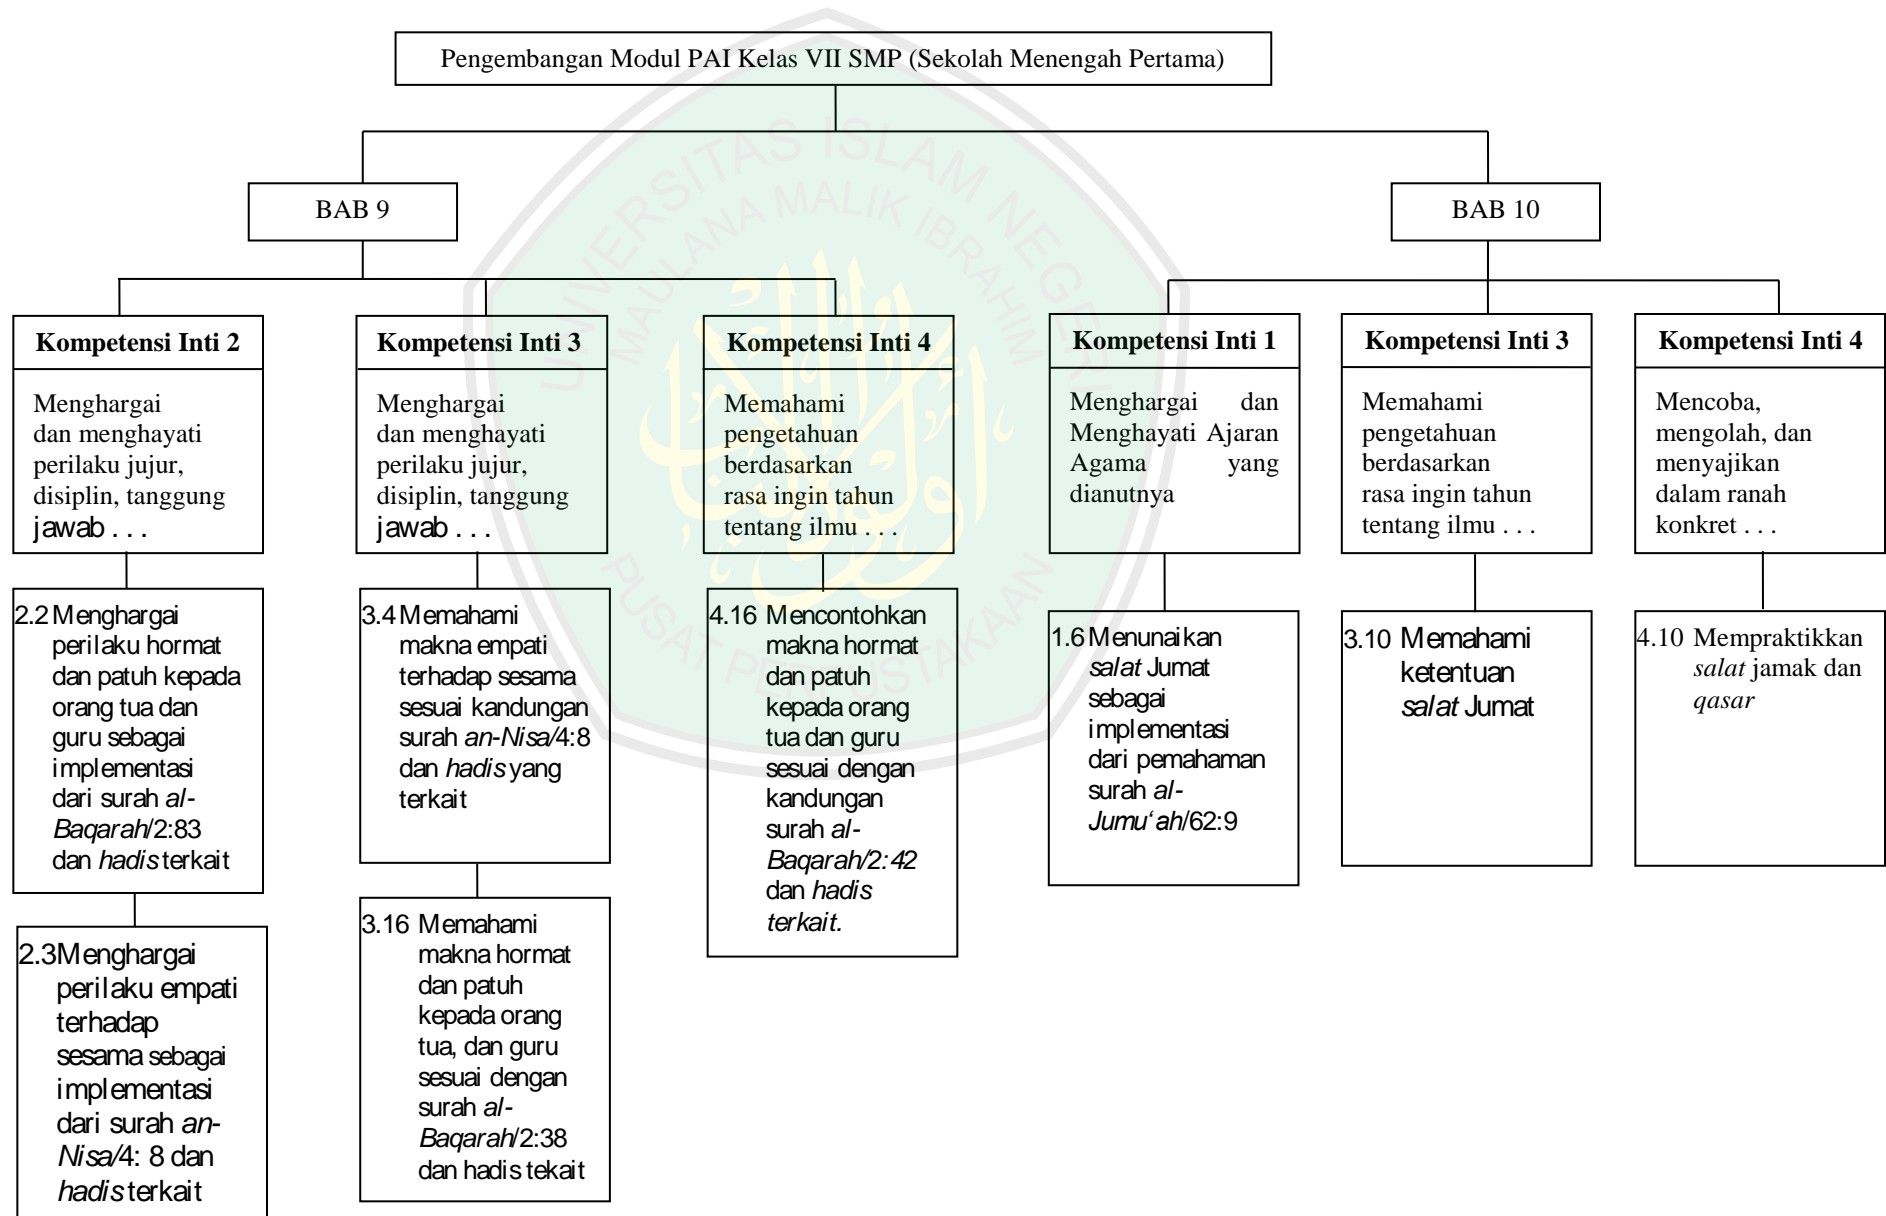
Pengembangan Modul PAI Kelas VII SMP (Sekolah Menengah Pertama)

BAB 9

BAB 10

**Kompetensi Inti 2**

Menghargai dan menghayati perilaku jujur, disiplin, tanggung jawab . . .

2.2 Menghargai perilaku hormat dan patuh kepada orang tua dan guru sebagai implementasi dari surah *al-Baqarah*/2:83 dan *hadis* terkait

2.3 Menghargai perilaku empati terhadap sesama sebagai implementasi dari surah *an-Nisa/*4: 8 dan *hadis* terkait

**Kompetensi Inti 3**

Menghargai dan menghayati perilaku jujur, disiplin, tanggung jawab . . .

3.4 Memahami makna empati terhadap sesama sesuai kandungan surah *an-Nisa/*4:8 dan *hadis* yang terkait

3.16 Memahami makna hormat dan patuh kepada orang tua, dan guru sesuai dengan surah *al-Baqarah*/2:38 dan hadis tekait

**Kompetensi Inti 4**

Memahami pengetahuan berdasarkan rasa ingin tahun tentang ilmu . . .

4.16 Mencontohkan makna hormat dan patuh kepada orang tua dan guru sesuai dengan kandungan surah *al-Baqarah/2:42* dan *hadis terkait.*

**Kompetensi Inti 1**

Menghargai dan Menghayati Ajaran Agama yang dianutnya

1.6 Menunaikan *salat* Jumat sebagai implementasi dari pemahaman surah *al-Jumu'ah*/62:9

**Kompetensi Inti 3**

Memahami pengetahuan berdasarkan rasa ingin tahun tentang ilmu . . .

3.10 Memahami ketentuan *salat* Jumat

**Kompetensi Inti 4**

Mencoba, mengolah, dan menyajikan dalam ranah konkret . . .

4.10 Mempraktikkan *salat* jamak dan *qasar*